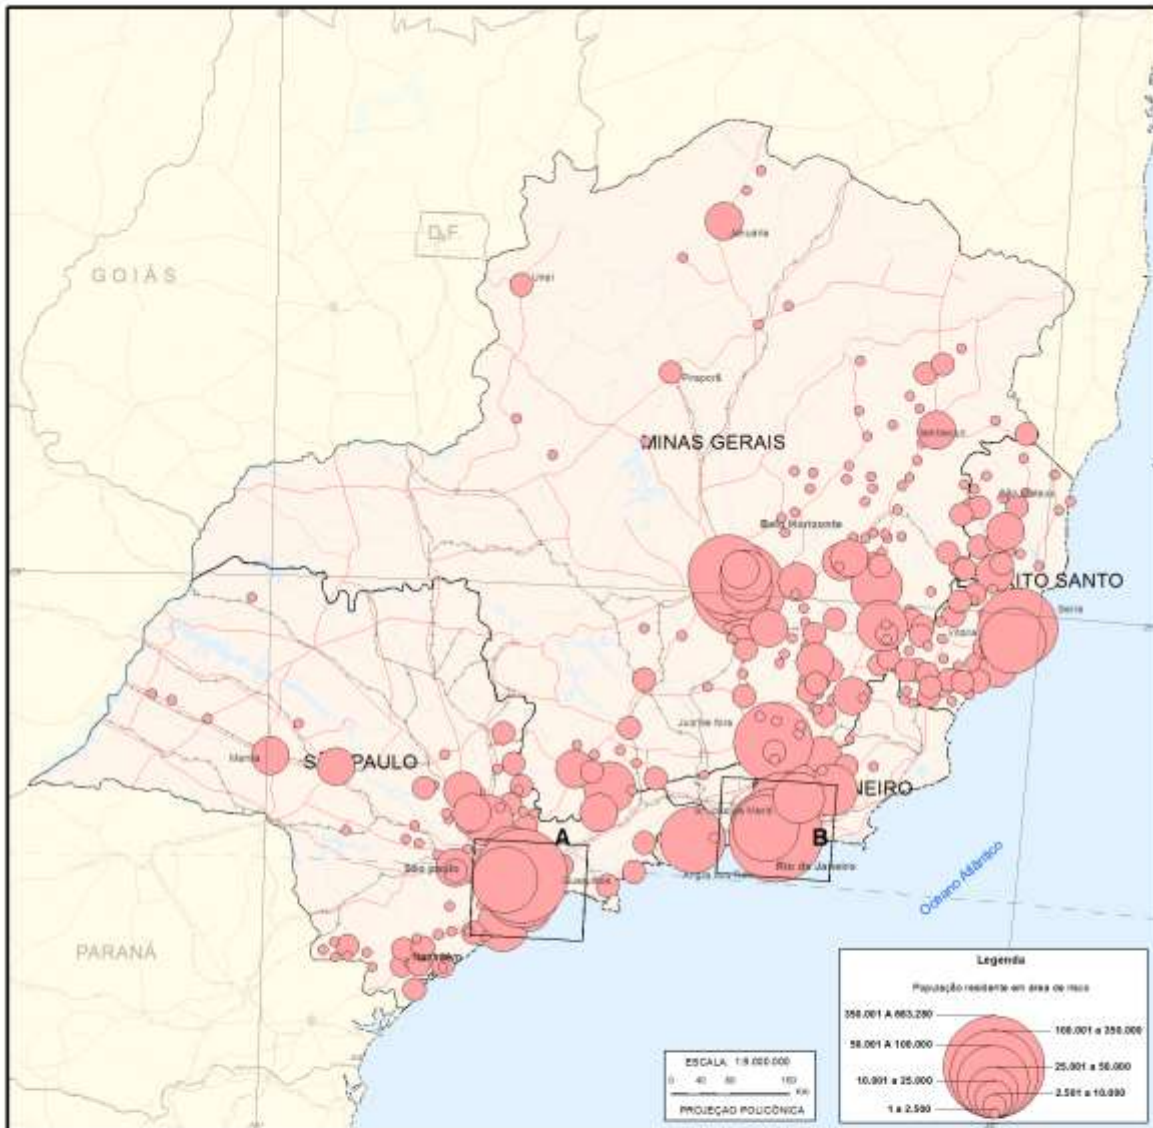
D.F.

GOIÁS

Januária

Unaí

Pirapora

MINAS GERAIS

Belo Horizonte

ESPÍRITO SANTO

Serra

Vitória

Juiz de Fora

SÃO PAULO

Marília

RIO DE JANEIRO

A

B

São Paulo

Angra dos Reis

Rio de Janeiro

Oceano Atlântico

PARANÁ

Legenda

População residente em área de risco

350.001 A 883.280

100.001 a 350.000

50.001 A 100.000

25.001 a 50.000

10.001 a 25.000

2.501 a 10.000

1 a 2.500

ESCALA: 1:9.000.000

0 40 80 160 km

PROJEÇÃO POLICÔNICA